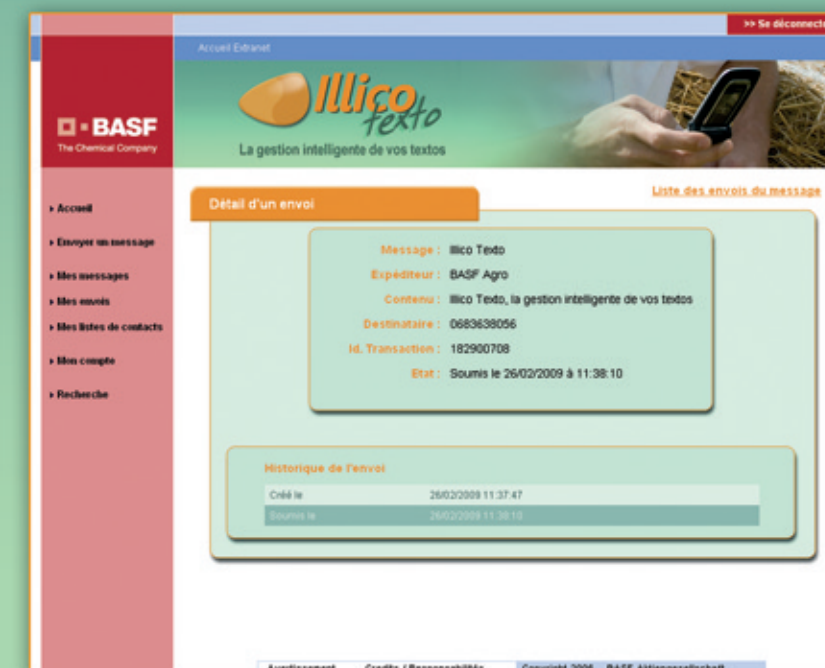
>> Se déconnecte

Accueil Extranet

BASF
The Chemical Company

Illico texto
La gestion intelligente de vos textos

Accueil
Envoyer un message
Mes messages
Mes envois
Mes listes de contacts
Mon compte
Recherche

Liste des envois du message

Détail d'un envoi

| | |
|---|---|
| Message : | Illico Texto |
| Expéditeur : | BASF Agro |
| Contenu : | Illico Texto, la gestion intelligente de vos textos |
| Destinataire : | 0683638056 |
| Id. Transaction : | 182900708 |
| Etat : | Soumis le 26/02/2009 à 11:38:10 |

Historique de l'envoi

| | |
|---|---|
| Créé le | 26/02/2009 11:37:47 |
| Soumis le | 26/02/2009 11:38:10 |

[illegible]